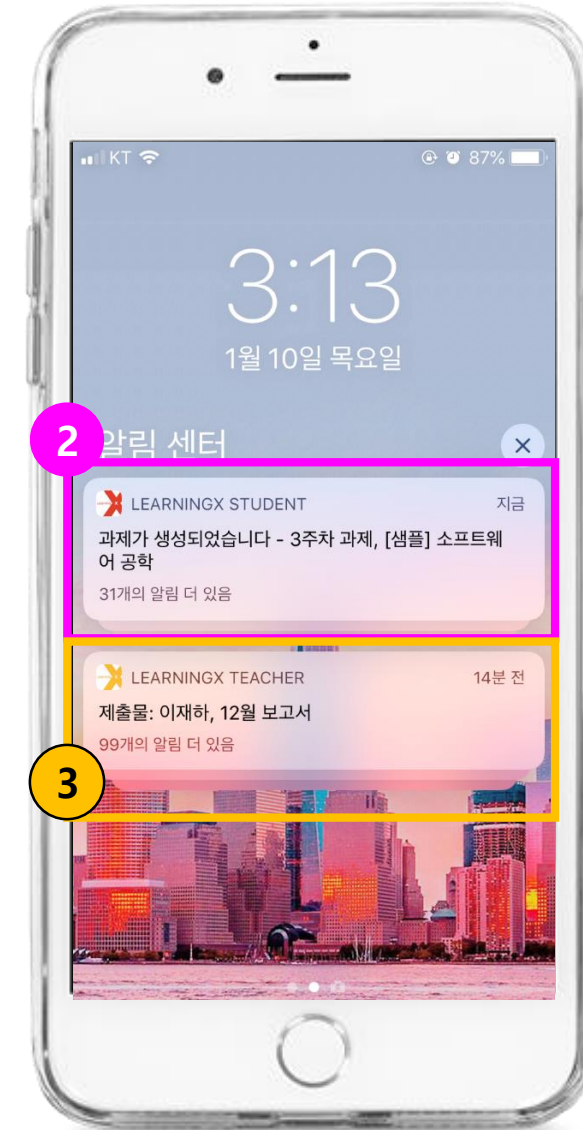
KT 87%

3:13

1월 10일 목요일

2

알림 센터

×

LEARNINGX STUDENT 지금

과제가 생성되었습니다 - 3주차 과제, [샘플] 소프트웨어 공학

31개의 알림 더 있음

LEARNINGX TEACHER 14분 전

제출물: 이재하, 12월 보고서

99개의 알림 더 있음

3